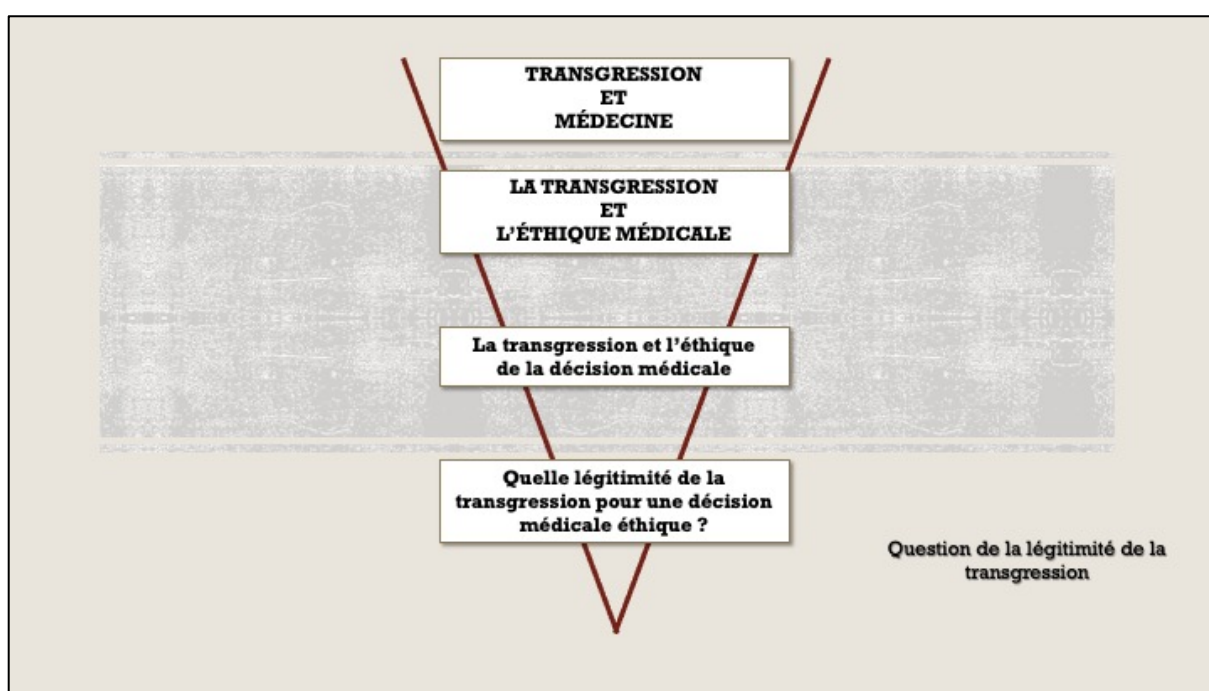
TRANSGRESSION
ET
MÉDECINE

LA TRANSGRESSION
ET
L'ÉTHIQUE MÉDICALE

La transgression et l'éthique de la décision médicale

Quelle légitimité de la transgression pour une décision médicale éthique ?

Question de la légitimité de la transgression